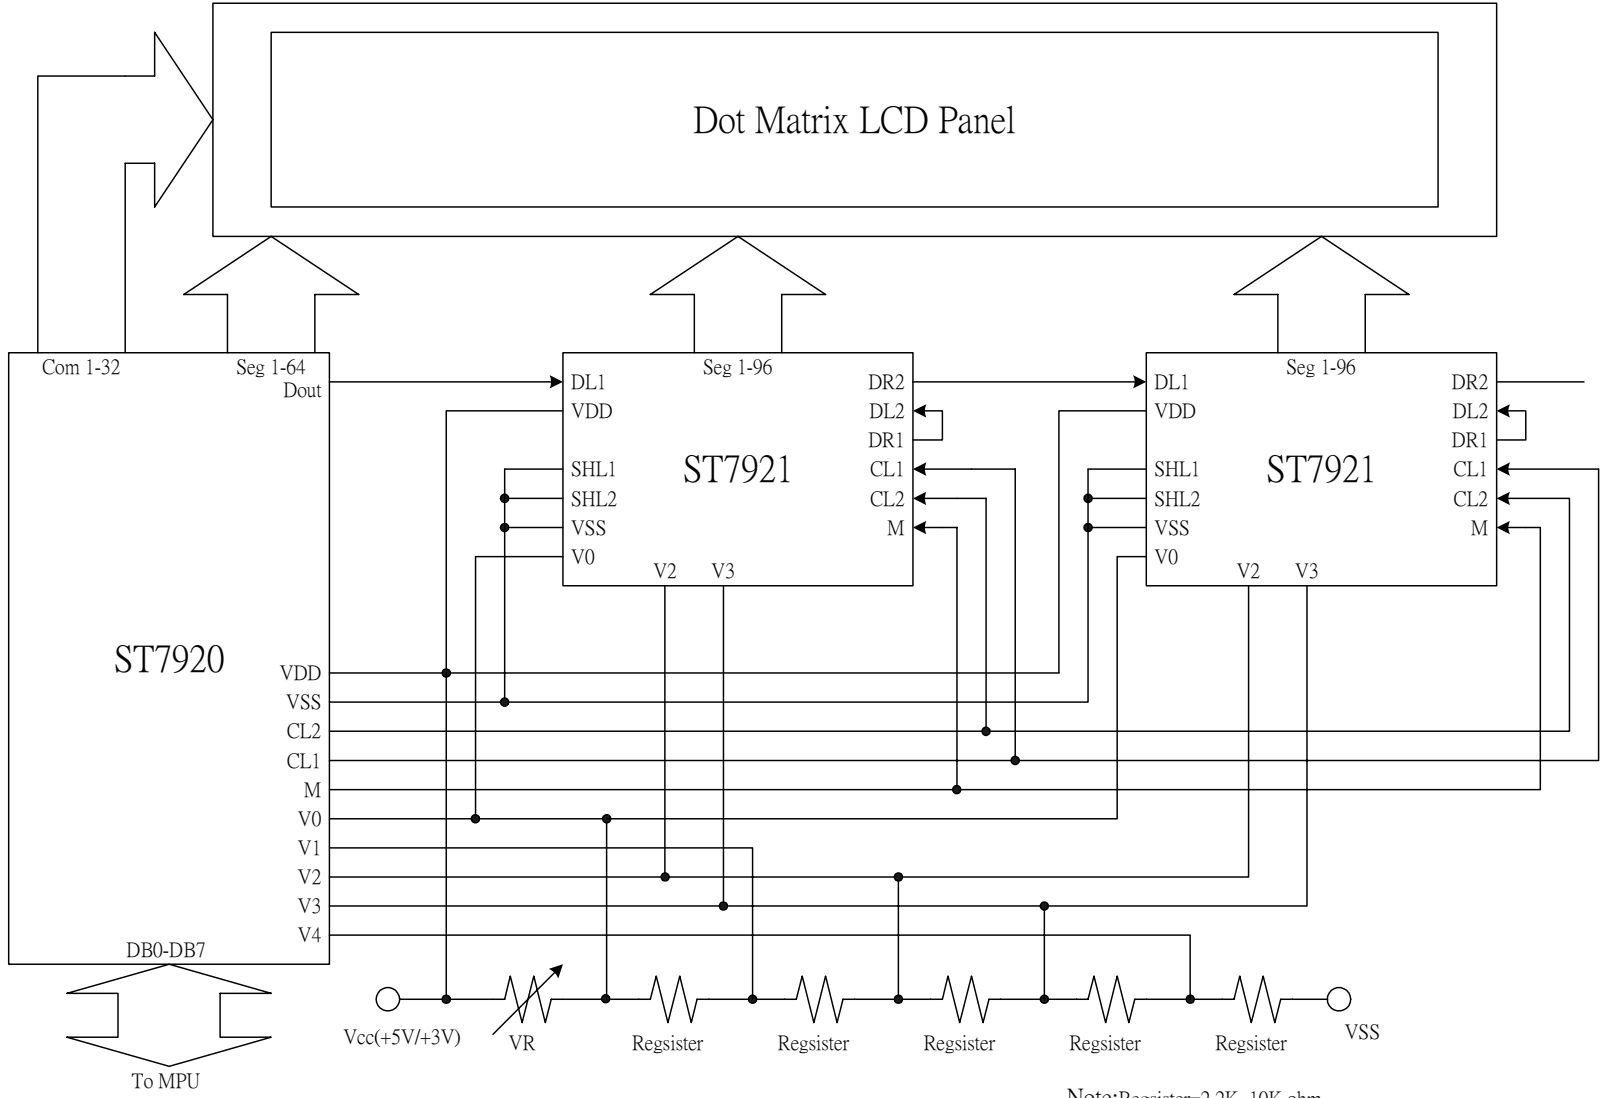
Dot Matrix LCD Panel

Com 1-32
Seg 1-64
Dout

ST7920

VDD
VSS
CL2
CL1
M
V0
V1
V2
V3
V4

DB0-DB7

To MPU

Seg 1-96
DL1
VDD
SHL1
SHL2
VSS
V0
ST7921
V2
V3
DR2
DL2
DR1
CL1
CL2
M

Seg 1-96
DL1
VDD
SHL1
SHL2
VSS
V0
ST7921
V2
V3
DR2
DL2
DR1
CL1
CL2
M

Vcc(+5V/+3V)
VR
Regsister
Regsister
Regsister
Regsister
Regsister
VSS

Note:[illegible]